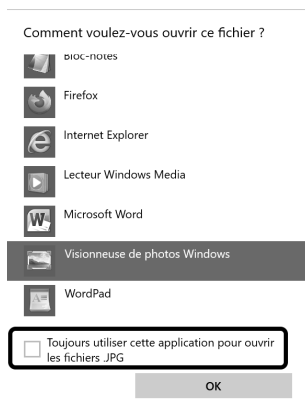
Comment voulez-vous ouvrir ce fichier ?

Bloc-notes

Firefox

Internet Explorer

Lecteur Windows Media

Microsoft Word

Visionneuse de photos Windows

WordPad

Toujours utiliser cette application pour ouvrir les fichiers .JPG

OK